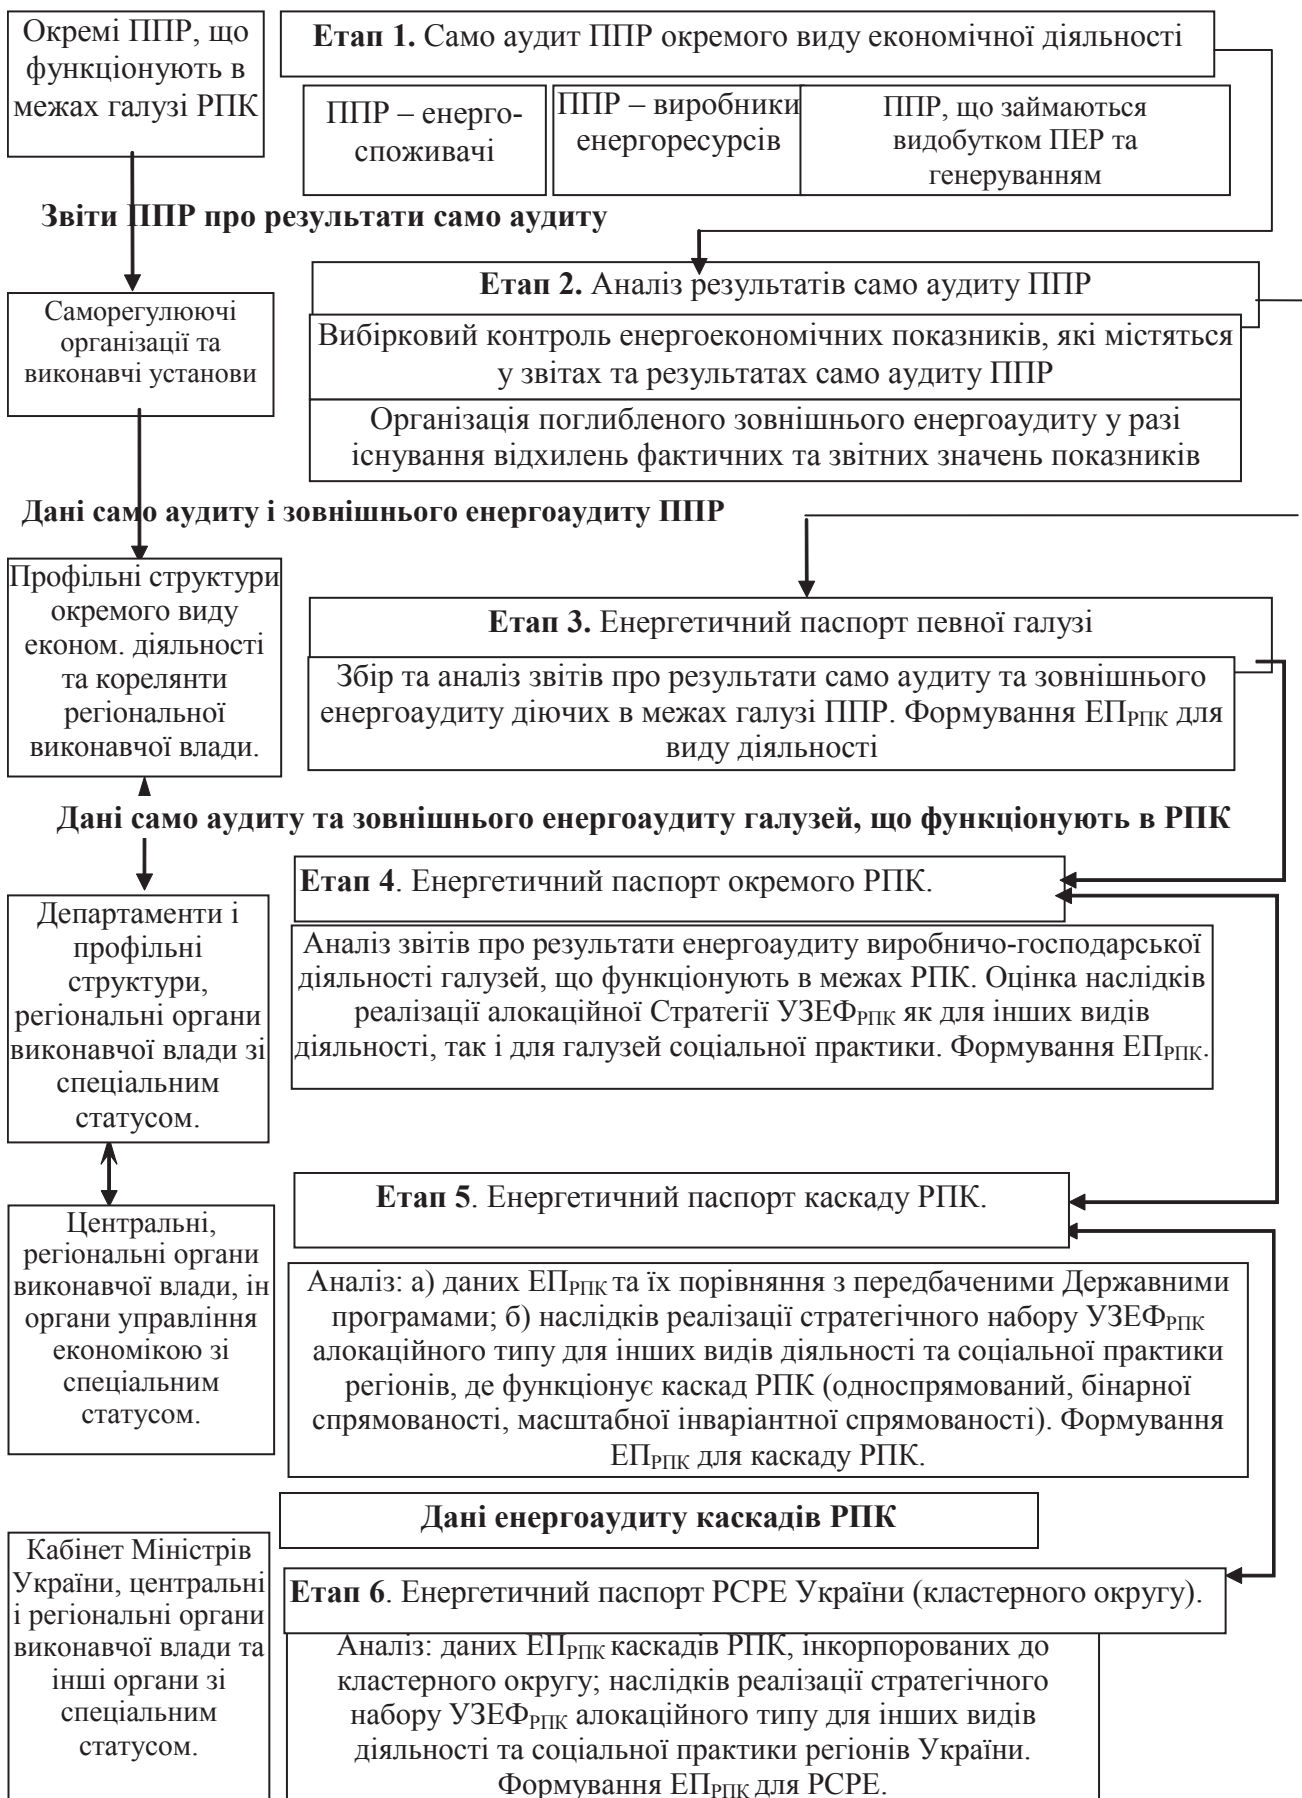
Окремі ППР, що функціонують в межах галузі РПК

**Етап 1.** Само аудит ППР окремого виду економічної діяльності

ППР – енергоспоживачі

ППР – виробники енергоресурсів

ППР, що займаються видобутком ПЕР та генеруванням

**Звіти ППР про результати само аудиту**

Саморегулюючі організації та виконавчі установи

**Етап 2.** Аналіз результатів само аудиту ППР

Вибірковий контроль енергоекономічних показників, які містяться у звітах та результатах само аудиту ППР

Організація поглибленого зовнішнього енергоаудиту у разі існування відхилень фактичних та звітних значень показників

**Дані само аудиту і зовнішнього енергоаудиту ППР**

Профільні структури окремого виду економ. діяльності та корелянти регіональної виконавчої влади.

**Етап 3.** Енергетичний паспорт певної галузі

Збір та аналіз звітів про результати само аудиту та зовнішнього енергоаудиту діючих в межах галузі ППР. Формування ЕП$_{РПК}$ для виду діяльності

**Дані само аудиту та зовнішнього енергоаудиту галузей, що функціонують в РПК**

Департаменти і профільні структури, регіональні органи виконавчої влади зі спеціальним статусом.

**Етап 4**. Енергетичний паспорт окремого РПК.

Аналіз звітів про результати енергоаудиту виробничо-господарської діяльності галузей, що функціонують в межах РПК. Оцінка наслідків реалізації алокаційної Стратегії УЗЕФ$_{РПК}$ як для інших видів діяльності, так і для галузей соціальної практики. Формування ЕП$_{РПК}$.

Центральні, регіональні органи виконавчої влади, ін органи управління економікою зі спеціальним статусом.

**Етап 5**. Енергетичний паспорт каскаду РПК.

Аналіз: а) даних ЕП$_{РПК}$ та їх порівняння з передбаченими Державними програмами; б) наслідків реалізації стратегічного набору УЗЕФ$_{РПК}$ алокаційного типу для інших видів діяльності та соціальної практики регіонів, де функціонує каскад РПК (односпрямований, бінарної спрямованості, масштабної інваріантної спрямованості). Формування ЕП$_{РПК}$ для каскаду РПК.

**Дані енергоаудиту каскадів РПК**

Кабінет Міністрів України, центральні і регіональні органи виконавчої влади та інші органи зі спеціальним статусом.

**Етап 6**. Енергетичний паспорт РСРЕ України (кластерного округу).

Аналіз: даних ЕП$_{РПК}$ каскадів РПК, інкорпорованих до кластерного округу; наслідків реалізації стратегічного набору УЗЕФ$_{РПК}$ алокаційного типу для інших видів діяльності та соціальної практики регіонів України. Формування ЕП$_{РПК}$ для РСРЕ.